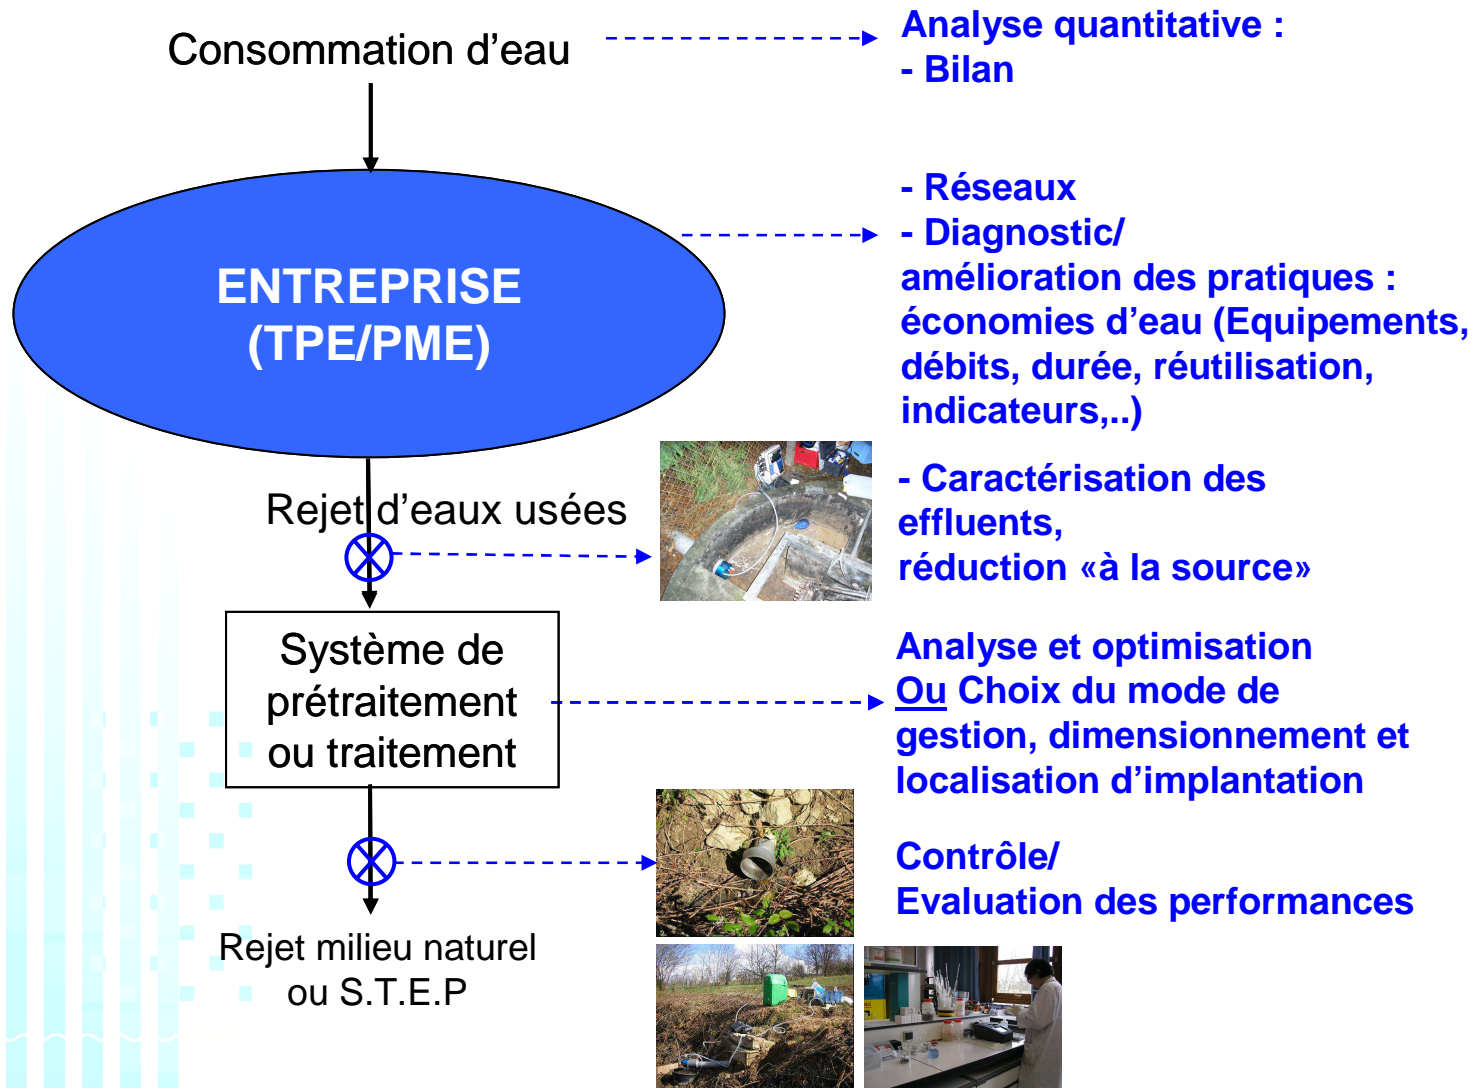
Consommation d'eau

Analyse quantitative :
- Bilan

ENTREPRISE
(TPE/PME)

- Réseaux
- Diagnostic/
amélioration des pratiques : économies d'eau (Equipements, débits, durée, réutilisation, indicateurs,..)

Rejet d'eaux usées

- Caractérisation des effluents,
réduction «à la source»

Système de prétraitement ou traitement

Analyse et optimisation
Ou Choix du mode de gestion, dimensionnement et localisation d'implantation

Contrôle/
Evaluation des performances

Rejet milieu naturel
ou S.T.E.P